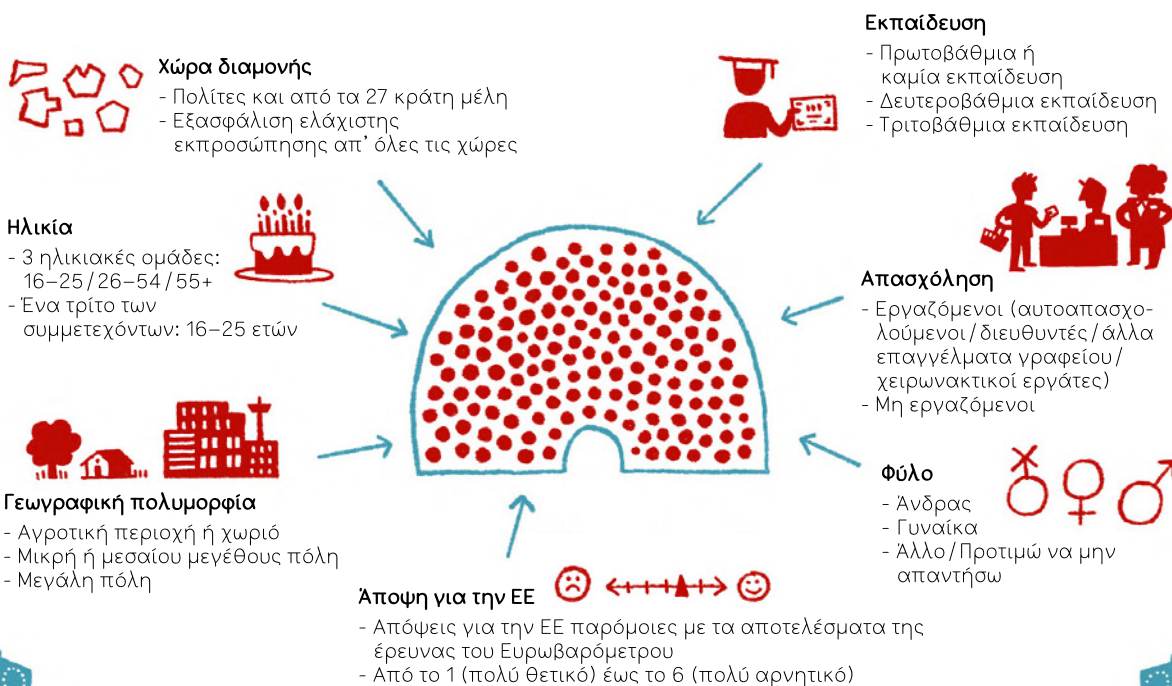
Χώρα διαμονής
- Πολίτες και από τα 27 κράτη μέλη
- Εξασφάλιση ελάχιστης εκπροσώπησης απ' όλες τις χώρες

Εκπαίδευση
- Πρωτοβάθμια ή καμία εκπαίδευση
- Δευτεροβάθμια εκπαίδευση
- Τριτοβάθμια εκπαίδευση

Ηλικία
- 3 ηλικιακές ομάδες: 16–25 / 26–54 / 55+
- Ένα τρίτο των συμμετεχόντων: 16–25 ετών

Απασχόληση
- Εργαζόμενοι (αυτοαπασχολούμενοι / διευθυντές / άλλα επαγγέλματα γραφείου / χειρωνακτικοί εργάτες)
- Μη εργαζόμενοι

Γεωγραφική πολυμορφία
- Αγροτική περιοχή ή χωριό
- Μικρή ή μεσαίου μεγέθους πόλη
- Μεγάλη πόλη

Φύλο
- Άνδρας
- Γυναίκα
- Άλλο / Προτιμώ να μην απαντήσω

Άποψη για την ΕΕ
- Απόψεις για την ΕΕ παρόμοιες με τα αποτελέσματα της έρευνας του Ευρωβαρόμετρου
- Από το 1 (πολύ θετικό) έως το 6 (πολύ αρνητικό)